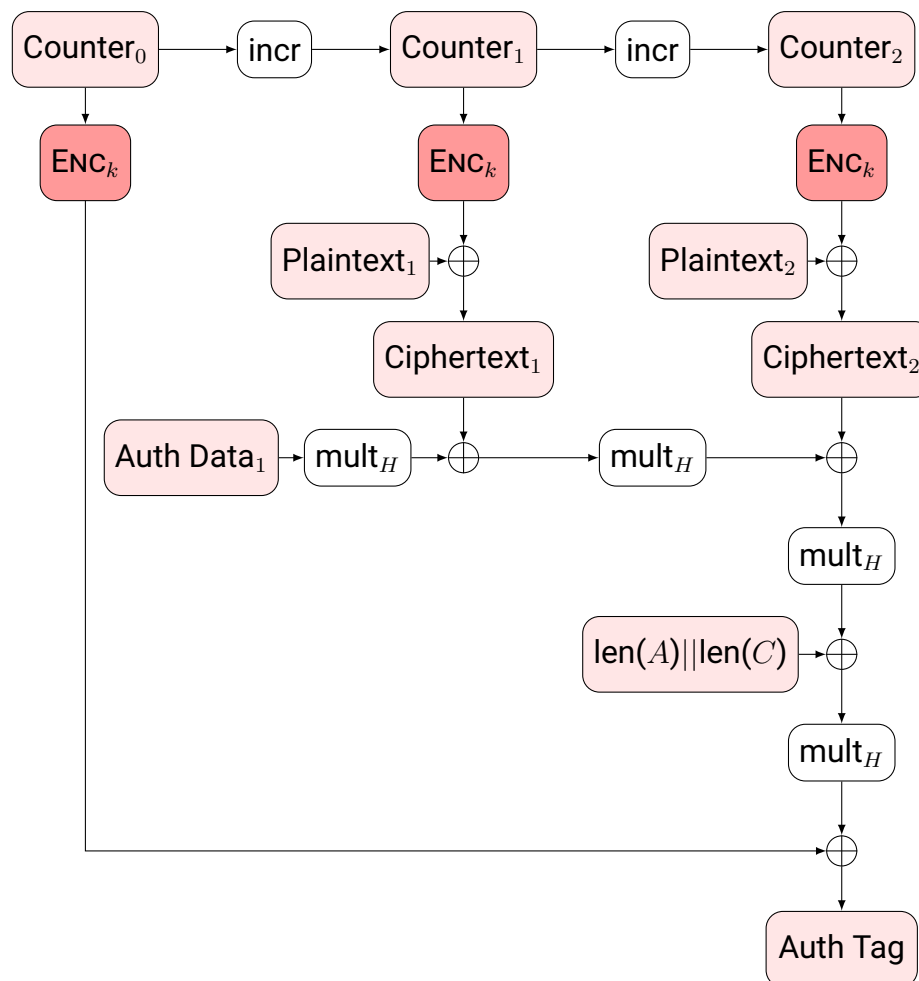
Counter$_0$ incr Counter$_1$ incr Counter$_2$

Enc$_k$ Enc$_k$ Enc$_k$

Plaintext$_1$ Plaintext$_2$

Ciphertext$_1$ Ciphertext$_2$

Auth Data$_1$ mult$_H$ mult$_H$

mult$_H$

len($A$)||len($C$)

mult$_H$

Auth Tag